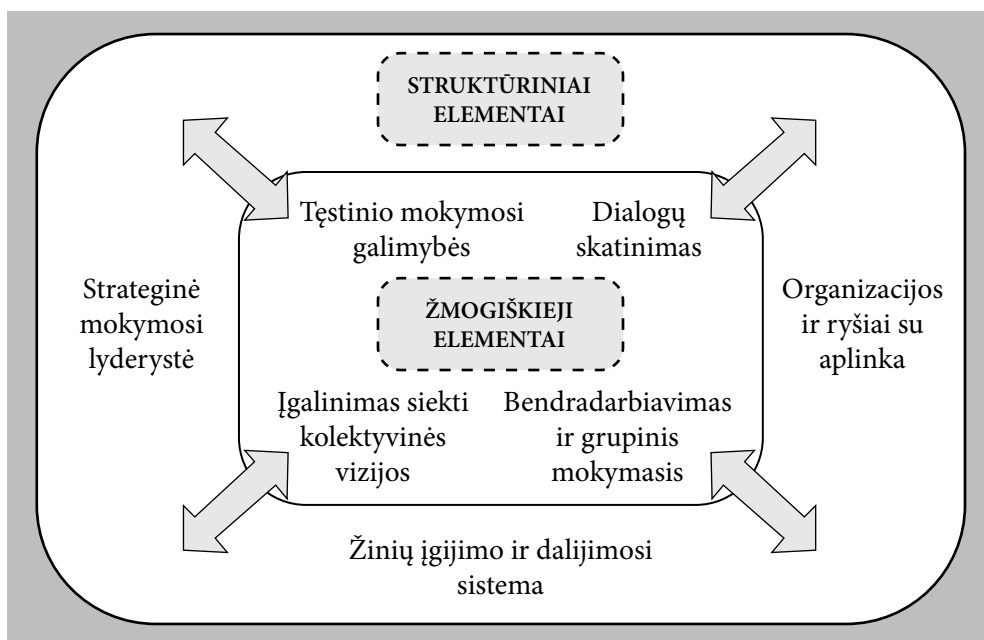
STRUKTŪRINIAI ELEMENTAI

Tęstinio mokymosi galimybės

Dialogų skatinimas

Strateginė mokymosi lyderystė

ŽMOGIŠKIEJI ELEMENTAI

Organizacijos ir ryšiai su aplinka

Įgalinimas siekti kolektyvinės vizijos

Bendradarbiavimas ir grupinis mokymasis

Žinių įgijimo ir dalijimosi sistema